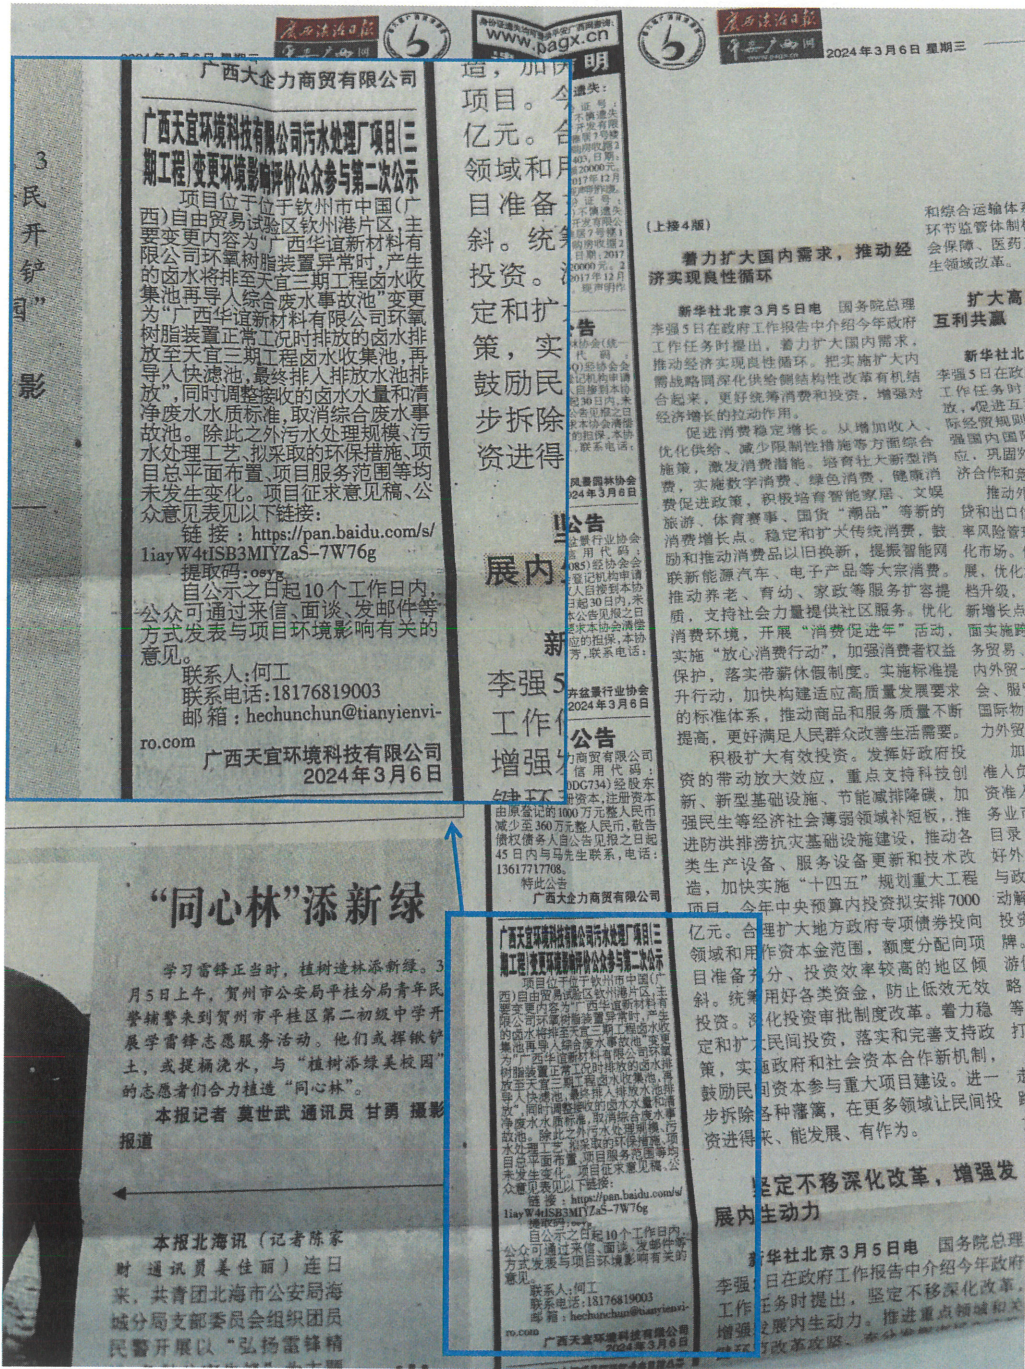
广西法治日报 2024年3月6日 星期三 www.pagx.cn 广西法治日报 2024年3月6日 星期三

广西大企力商贸有限公司

广西天宜环境科技有限公司污水处理厂项目(三期工程)变更环境影响评价公众参与第二次公示

项目位于位于钦州市中国(广西)自由贸易试验区钦州港片区,主要变更内容为"广西华谊新材料有限公司环氧树脂装置异常时,产生的卤水将排至天宜三期工程卤水收集池再导人综合废水事故池"变更为"广西华谊新材料有限公司环氧树脂装置正常工况时排放的卤水排放至天宜三期工程卤水收集池,再导入快滤池,最终排入排放水池排放",同时调整接收的卤水水量和清净废水水质标准,取消综合废水事故池。除此之外污水处理规模、污水处理工艺、拟采取的环保措施、项目总平面布置、项目服务范围等均未发生变化。项目征求意见稿、公众意见表见以下链接:

链接:https://pan.baidu.com/s/1iayW4tISB3MIYZaS–7W76g

提取码:osyg

自公示之日起10个工作日内,公众可通过来信、面谈、发邮件等方式发表与项目环境影响有关的意见。

联系人:何工

联系电话:18176819003

邮箱:hechunchun@tianyienvi-ro.com

广西天宜环境科技有限公司
2024年3月6日

造,加快 项目。今 亿元。合 领域和用 目准备 斜。统筹 投资。 定和扩 策,实 鼓励民 步拆除 资进得

明
遗失:

公告

民县图协会
2024年3月6日

公告

2024年3月6日

公告

由原登记的1000万元整人民币减少至360万元整人民币,敬告债权债务人自公告见报之日起45日内与马先生联系,电话:13617717708。
特此公告
广西大企力商贸有限公司

展内

新
李强
工作
增强

(上接4版)

着力扩大国内需求,推动经济实现良性循环

新华社北京3月5日电 国务院总理李强5日在政府工作报告中介绍今年政府工作任务时提出,着力扩大国内需求,推动经济实现良性循环。把实施扩大内需战略同深化供给侧结构性改革有机结合起来,更好统筹消费和投资,增强对经济增长的拉动作用。

促进消费稳定增长。从增加收入、优化供给、减少限制性措施等方面综合施策,激发消费潜能。培育壮大新型消费,实施数字消费、绿色消费、健康消费促进政策,积极培育智能家居、文娱旅游、体育赛事、国货"潮品"等新的消费增长点。稳定和扩大传统消费,鼓励和推动消费品以旧换新,提振智能网联新能源汽车、电子产品等大宗消费。推动养老、育幼、家政等服务扩容提质,支持社区提供社区服务。优化消费环境,开展"消费促进年"活动,实施"放心消费行动",加强消费者权益保护,落实带薪休假制度。实施标准提升行动,加快构建适应高质量发展要求的标准体系,推动商品和服务质量不断提高,更好满足人民群众改善生活需要。

积极扩大有效投资。发挥好政府投资的带动放大效应,重点支持科技创新、新型基础设施、节能减排降碳,加强民生等经济社会薄弱领域补短板,推进防洪排涝抗灾基础设施建设,推动各类生产设备、服务设备更新和技术改造,加快实施"十四五"规划重大工程项目。今年中央预算内投资拟安排7000亿元。合理扩大地方政府专项债券投向领域和用作资本金范围,额度分配向项目准备充分、投资效率较高的地区倾斜。统筹用好各类资金,防止低效无效投资。深化投资审批制度改革。着力稳定和扩大民间投资,落实和完善支持政策,实施政府和社会资本合作新机制,鼓励民间资本参与重大项目建设。进一步拆除各种藩篱,在更多领域让民间投资进得来、能发展、有作为。

坚定不移深化改革,增强发展内生动力

新华社北京3月5日电 国务院总理李强5日在政府工作报告中介绍今年政府工作任务时提出,坚定不移深化改革,增强发展内生动力。推进重点领域和关键环节改革攻坚

和综合运输体系 环节监管体制 会保障、医药 生领域改革。

扩大高 互利共赢

新华社北 李强5日在政 工作任务时 放,促进互 际经贸规则 强国内国际 应,巩固外 济合作和竞 推动外 贷和出口信 率风险管理 化市场。 展,优化 档升级, 新增长点 面实施跨 务贸易、 内外贸一 会、服 国际物 力外贸 加 准人负 资准入 务业 目录 好外 与政 动解 投资 牌。 游 路 等 打

3 民 开 铲 闰" 影

"同心林"添新绿

学习雷锋正当时,植树造林添新绿。3月5日上午,贺州市公安局平桂分局青年民警辅警来到贺州市平桂区第二初级中学开展学雷锋志愿服务活动。他们或挥锹铲土,或提桶浇水,与"植树添绿美校园"的志愿者们合力植造"同心林"。

本报记者 莫世武 通讯员 甘勇 摄影报道

本报北海讯(记者陈家财 通讯员姜佳丽)连日来,共青团北海市公安局海城分局支部委员会组织团员民警开展以"弘扬雷锋精